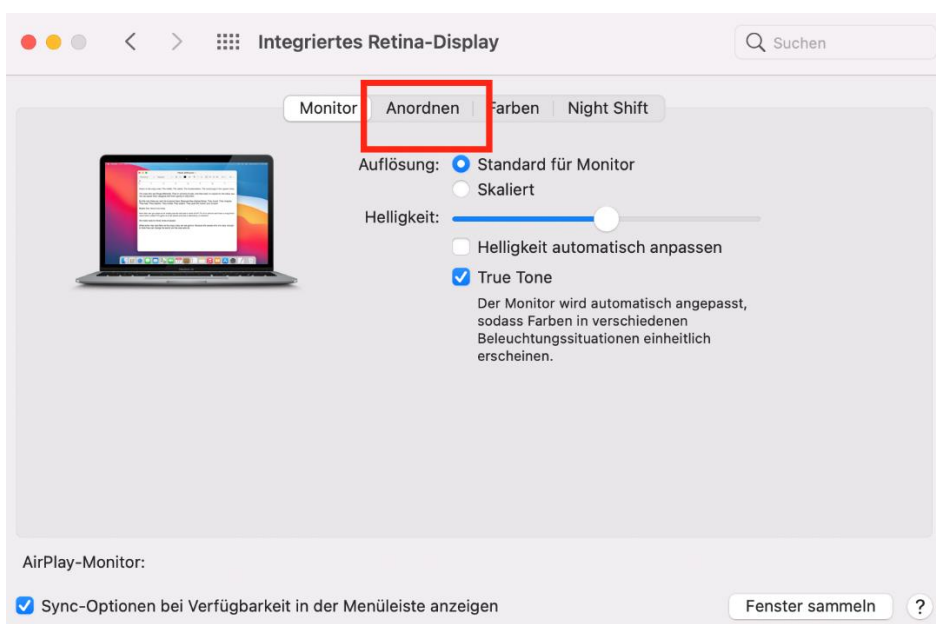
Integriertes Retina-Display

Suchen

Monitor | Anordnen | Farben | Night Shift

Auflösung: Standard für Monitor
Skaliert

Helligkeit:

Helligkeit automatisch anpassen

True Tone

Der Monitor wird automatisch angepasst, sodass Farben in verschiedenen Beleuchtungssituationen einheitlich erscheinen.

AirPlay-Monitor:

Sync-Optionen bei Verfügbarkeit in der Menüleiste anzeigen

Fenster sammeln

?